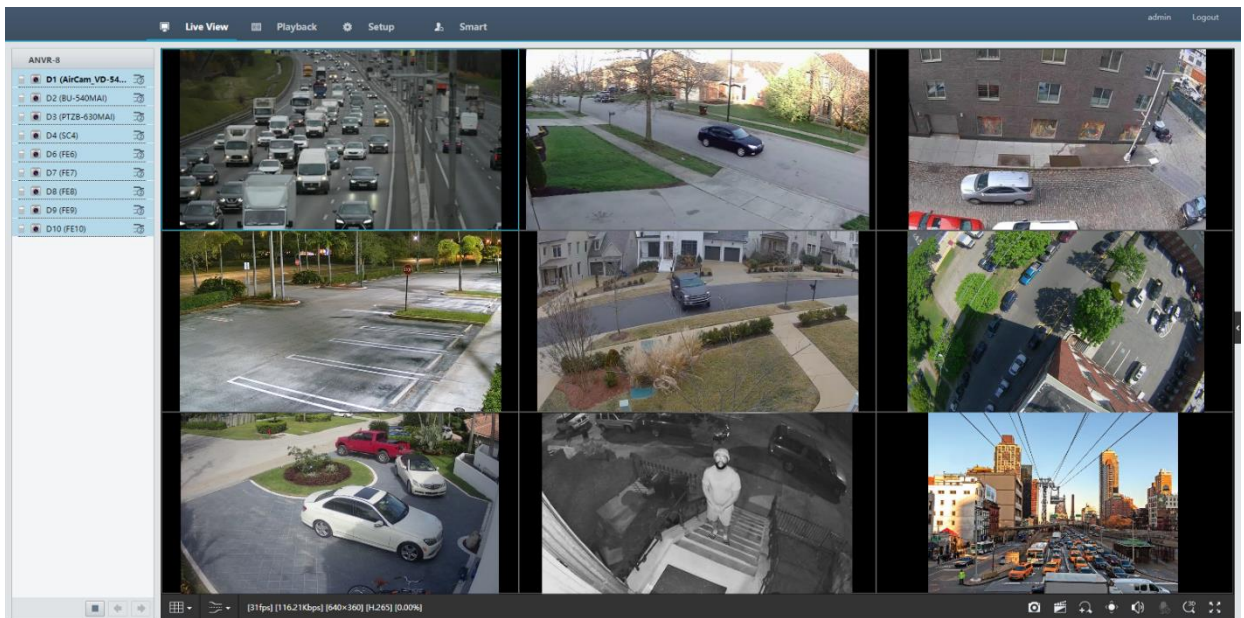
Live View Playback Setup Smart

admin Logout

ANVR-8

D1 (AirCam_VD-54...

D2 (BU-540MAI)

D3 (PTZ8-630MAI)

D4 (SC4)

D6 (FE6)

D7 (FE7)

D8 (FE8)

D9 (FE9)

D10 (FE10)

[31fps] [116.21Kbps] [640×360] [H.265] [0.00%]